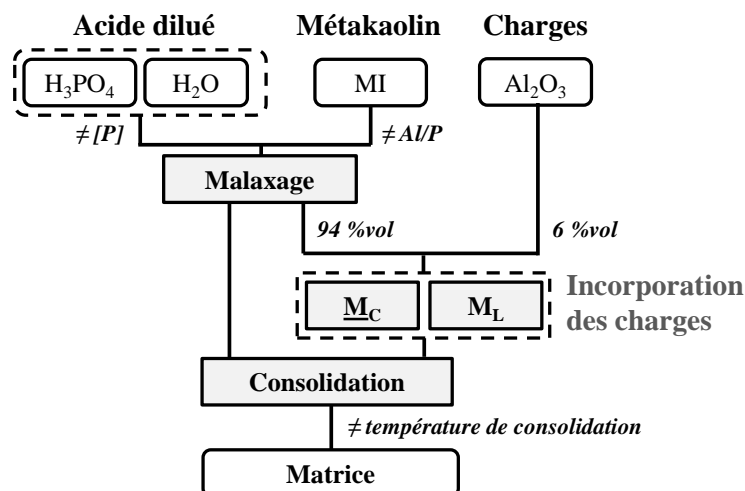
Acide dilué

Métakaolin

Charges

$H_3PO_4$

$H_2O$

MI

$Al_2O_3$

≠ [P]

≠ Al/P

Malaxage

94 %vol

6 %vol

$\underline{M}_C$

$M_L$

Incorporation des charges

Consolidation

≠ température de consolidation

Matrice